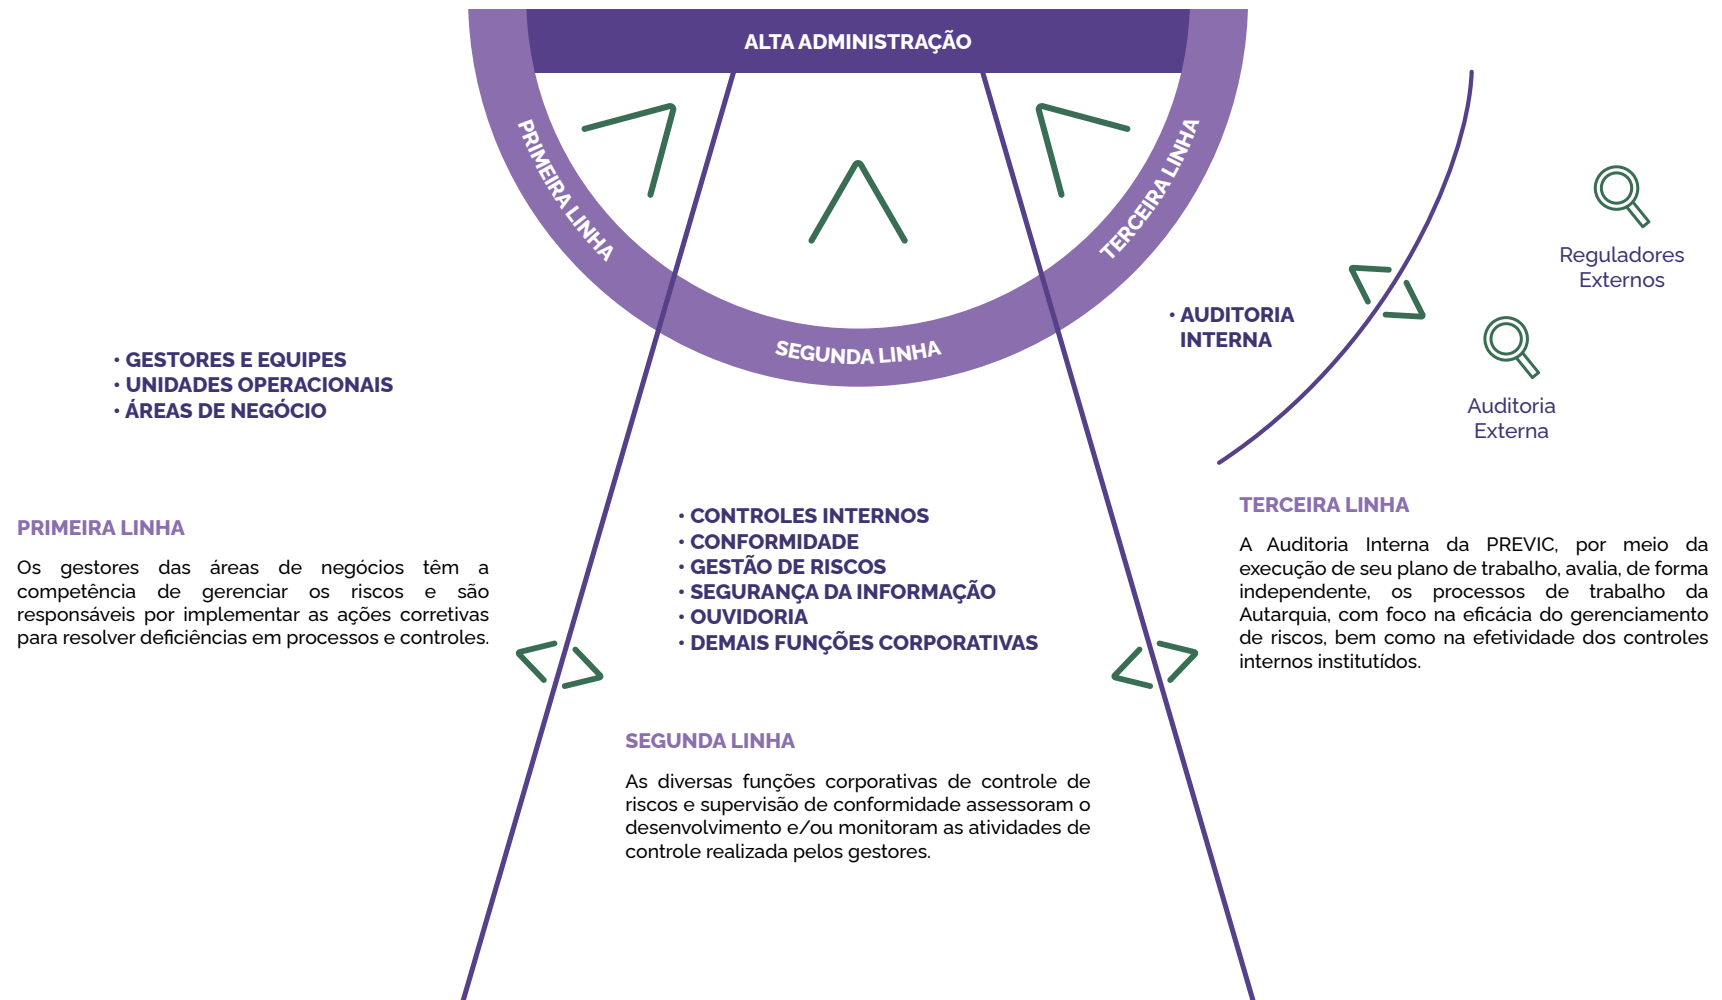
ALTA ADMINISTRAÇÃO

PRIMEIRA LINHA

TERCEIRA LINHA

SEGUNDA LINHA

Reguladores Externos

• AUDITORIA INTERNA

Auditoria Externa

• GESTORES E EQUIPES
• UNIDADES OPERACIONAIS
• ÁREAS DE NEGÓCIO

PRIMEIRA LINHA

Os gestores das áreas de negócios têm a competência de gerenciar os riscos e são responsáveis por implementar as ações corretivas para resolver deficiências em processos e controles.

• CONTROLES INTERNOS
• CONFORMIDADE
• GESTÃO DE RISCOS
• SEGURANÇA DA INFORMAÇÃO
• OUVIDORIA
• DEMAIS FUNÇÕES CORPORATIVAS

TERCEIRA LINHA

A Auditoria Interna da PREVIC, por meio da execução de seu plano de trabalho, avalia, de forma independente, os processos de trabalho da Autarquia, com foco na eficácia do gerenciamento de riscos, bem como na efetividade dos controles internos institutídos.

SEGUNDA LINHA

As diversas funções corporativas de controle de riscos e supervisão de conformidade assessoram o desenvolvimento e/ou monitoram as atividades de controle realizada pelos gestores.